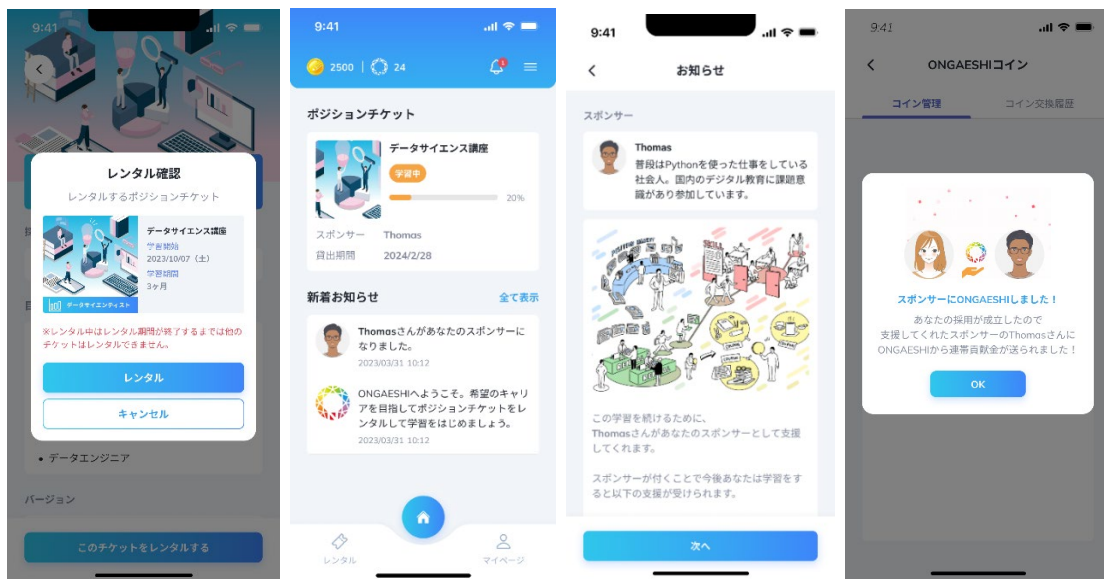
9:41

レンタル確認
レンタルするポジションチケット

データサイエンス講座
学習開始
2023/10/07（土）
学習期間
3ヶ月

データサイエンティスト

※レンタル中はレンタル期間が終了するまでは他のチケットはレンタルできません。

レンタル
キャンセル

• データエンジニア

バージョン

このチケットをレンタルする

9:41

2500 | 24

ポジションチケット

データサイエンス講座
学習中
20%
スポンサー Thomas
貸出期間 2024/2/28

新着お知らせ
全て表示

Thomasさんがあなたのスポンサーになりました。
2023/03/31 10:12

ONGAESHIへようこそ。希望のキャリアを目指してポジションチケットをレンタルして学習をはじめましょう。
2023/03/31 10:12

レンタル
マイページ

9:41

お知らせ

スポンサー

Thomas
普段はPythonを使った仕事をしている社会人。国内のデジタル教育に課題意識があり参加しています。

この学習を続けるために、Thomasさんがあなたのスポンサーとして支援してくれます。

スポンサーが付くことで今後あなたは学習をすると以下の支援が受けられます。

次へ

9:41

ONGAESHIコイン

コイン管理
コイン交換履歴

スポンサーにONGAESHIしました！
あなたの採用が成立したので
支援してくれたスポンサーのThomasさんに
ONGAESHIから連帯貢献金が送られました！

OK